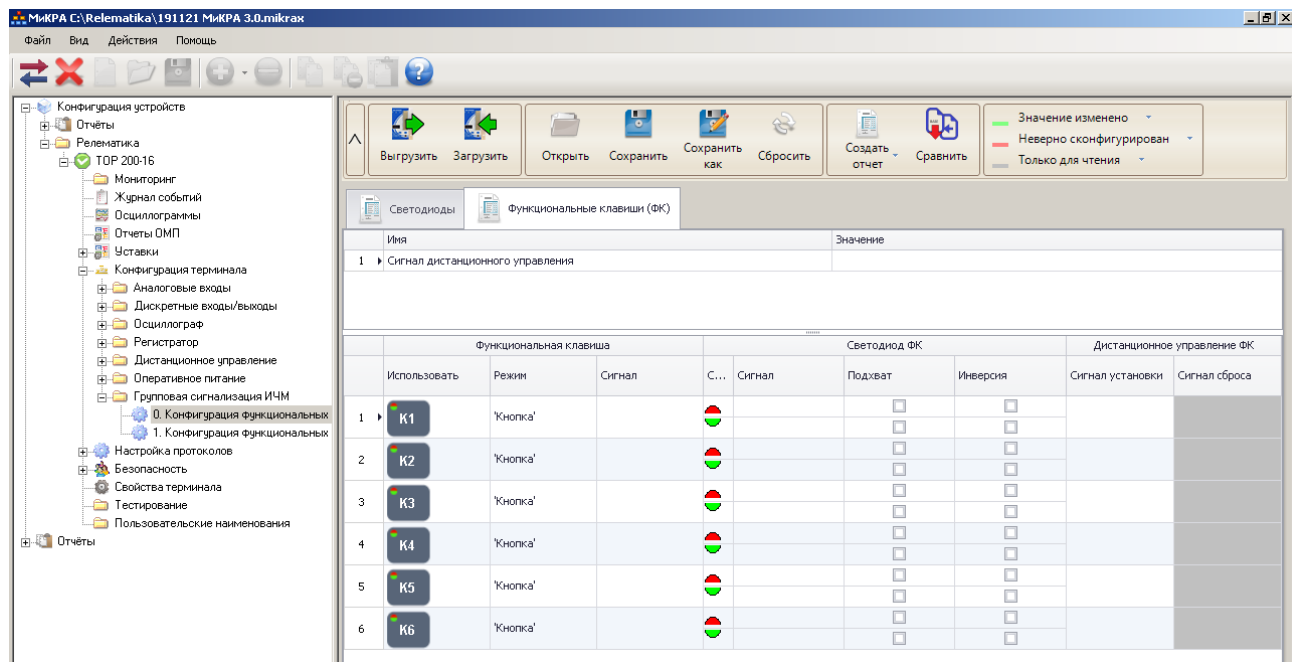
МиКРА C:\Relematika\191121 МиКРА 3.0.mikrax

Файл Вид Действия Помощь

Конфигурация устройств
Отчёты
Релематика
ТОР 200-16
Мониторинг
Журнал событий
Осциллограммы
Отчеты ОМП
Уставки
Конфигурация терминала
Аналоговые входы
Дискретные входы/выходы
Осциллограф
Регистратор
Дистанционное управление
Оперативное питание
Групповая сигнализация ИЧМ
0. Конфигурация функциональных
1. Конфигурация функциональных
Настройка протоколов
Безопасность
Свойства терминала
Тестирование
Пользовательские наименования
Отчёты

Выгрузить Загрузить Открыть Сохранить Сохранить как Сбросить Создать отчет Сравнить
Значение изменено
Неверно сконфигурирован
Только для чтения

Светодиоды Функциональные клавиши (ФК)

| | Имя | Значение |
|---|---|---|
| 1 | Сигнал дистанционного управления | |

| | Функциональная клавиша | | | Светодиод ФК | | | | Дистанционное управление ФК | |
|---|---|---|---|---|---|---|---|---|---|
| | Использовать | Режим | Сигнал | С... | Сигнал | Подхват | Инверсия | Сигнал установки | Сигнал сброса |
| 1 | K1 | 'Кнопка' | | | | | | | |
| 2 | K2 | 'Кнопка' | | | | | | | |
| 3 | K3 | 'Кнопка' | | | | | | | |
| 4 | K4 | 'Кнопка' | | | | | | | |
| 5 | K5 | 'Кнопка' | | | | | | | |
| 6 | K6 | 'Кнопка' | | | | | | | |